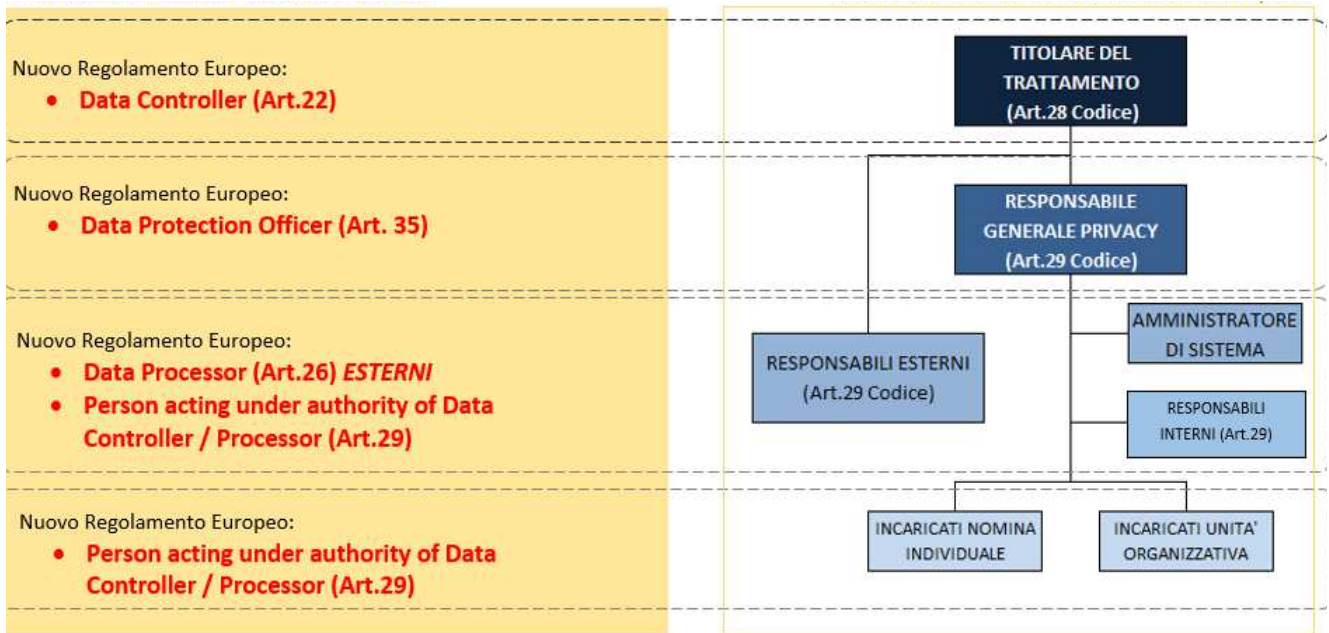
Nuovo Regolamento Europeo:
- Data Controller (Art.22)

Nuovo Regolamento Europeo:
- Data Protection Officer (Art. 35)

Nuovo Regolamento Europeo:
- Data Processor (Art.26) *ESTERNI*
- Person acting under authority of Data Controller / Processor (Art.29)

Nuovo Regolamento Europeo:
- Person acting under authority of Data Controller / Processor (Art.29)

TITOLARE DEL TRATTAMENTO (Art.28 Codice)

RESPONSABILE GENERALE PRIVACY (Art.29 Codice)

RESPONSABILI ESTERNI (Art.29 Codice)

AMMINISTRATORE DI SISTEMA

RESPONSABILI INTERNI (Art.29)

INCARICATI NOMINA INDIVIDUALE

INCARICATI UNITA' ORGANIZZATIVA